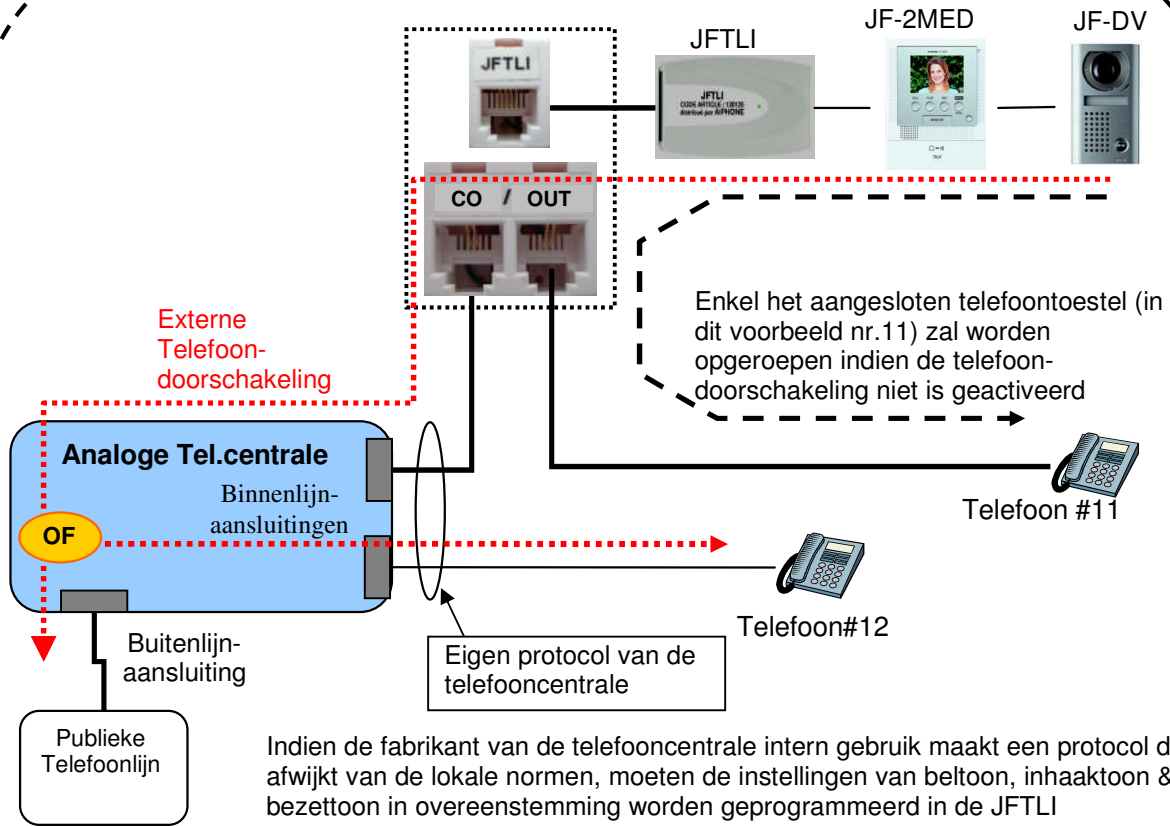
JF-2MED

JF-DV

JFTLI

JFTLI

JFTLI
CODE ARTICLE / 130125
distribué par AIPHONE

CO / OUT

Enkel het aangesloten telefoontoestel (in dit voorbeeld nr.11) zal worden opgeroepen indien de telefoondoorschakeling niet is geactiveerd

Externe Telefoondoorschakeling

Analoge Tel.centrale

Binnenlijnaansluitingen

OF

Telefoon #11

Telefoon#12

Buitenlijnaansluiting

Eigen protocol van de telefooncentrale

Publieke Telefoonlijn

Indien de fabrikant van de telefooncentrale intern gebruik maakt een protocol d afwijkt van de lokale normen, moeten de instellingen van beltoon, inhaaktoon & bezettoon in overeenstemming worden geprogrammeerd in de JFTLI